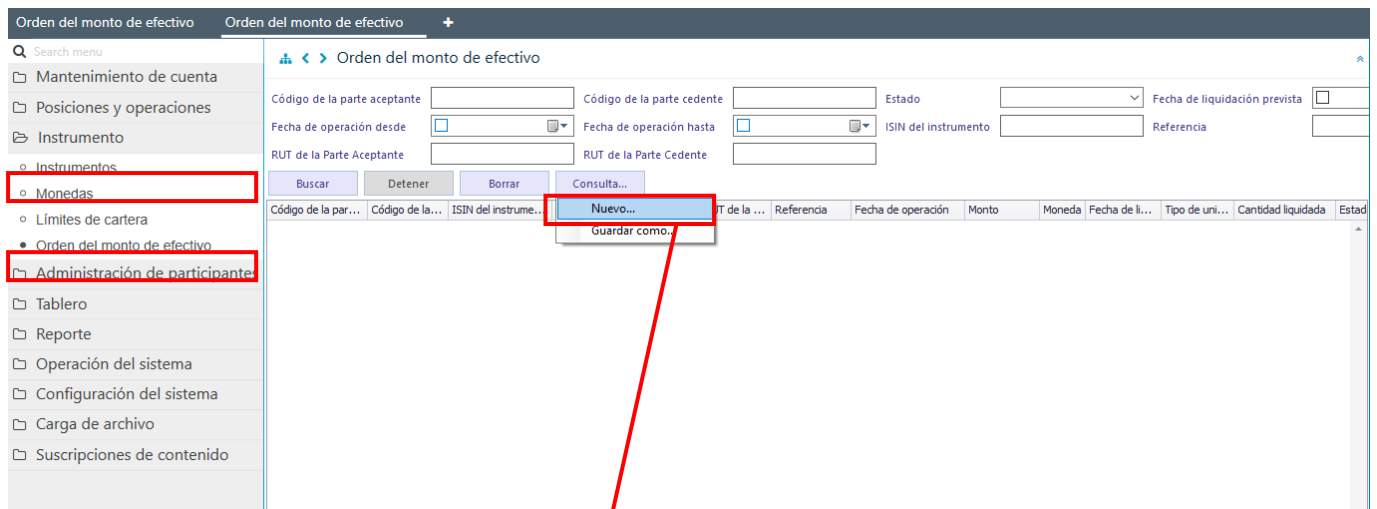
Orden del monto de efectivo | Orden del monto de efectivo | +

Search menu
Mantenimiento de cuenta
Posiciones y operaciones
Instrumento
Instrumentos
Monedas
Límites de cartera
Orden del monto de efectivo
Administración de participantes
Tablero
Reporte
Operación del sistema
Configuración del sistema
Carga de archivo
Suscripciones de contenido

Orden del monto de efectivo

Código de la parte aceptante
Código de la parte cedente
Estado
Fecha de liquidación prevista
Fecha de operación desde
Fecha de operación hasta
ISIN del instrumento
Referencia
RUT de la Parte Aceptante
RUT de la Parte Cedente

Buscar | Detener | Borrar | Consulta...

Nuevo...
Guardar como...

| Código de la par... | Código de la... | ISIN del instrume... | | T de la ... | Referencia | Fecha de operación | Monto | Moneda | Fecha de li... | Tipo de uni... | Cantidad liquidada | Estad |
|---|---|---|---|---|---|---|---|---|---|---|---|---|